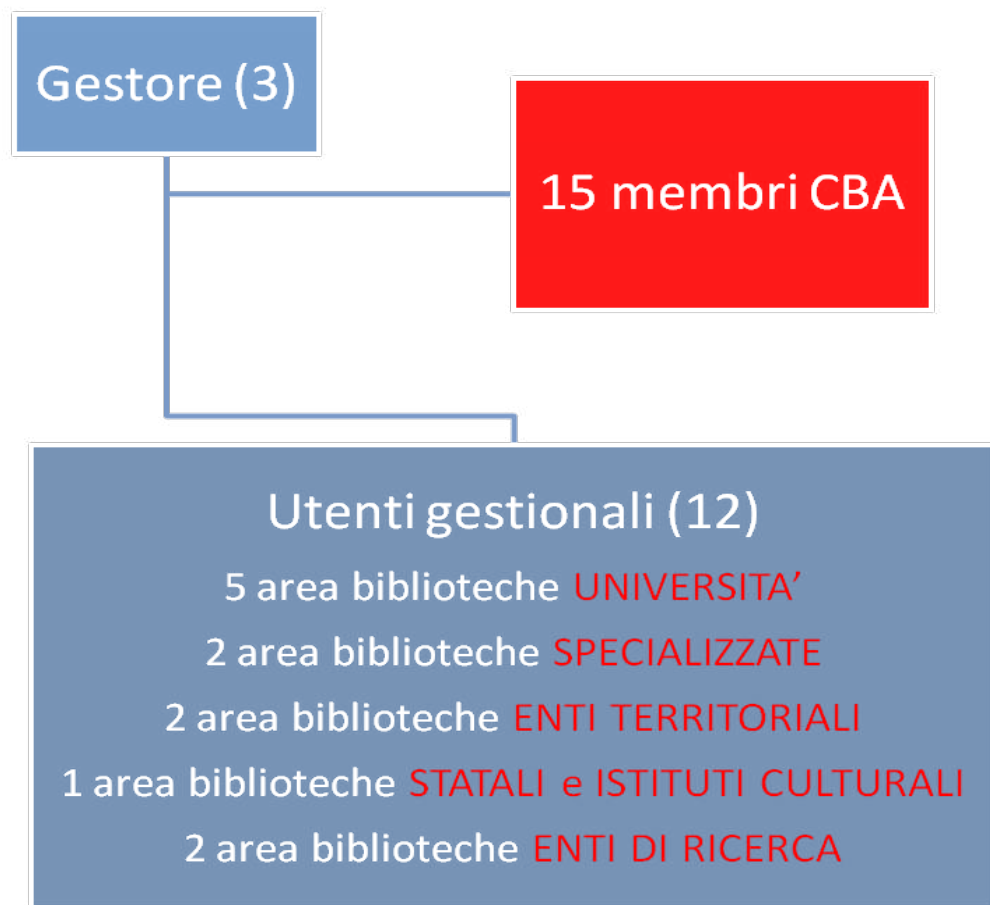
Gestore (3)

15 membri CBA

Utenti gestionali (12)

5 area biblioteche UNIVERSITA’

2 area biblioteche SPECIALIZZATE

2 area biblioteche ENTI TERRITORIALI

1 area biblioteche STATALI e ISTITUTI CULTURALI

2 area biblioteche ENTI DI RICERCA